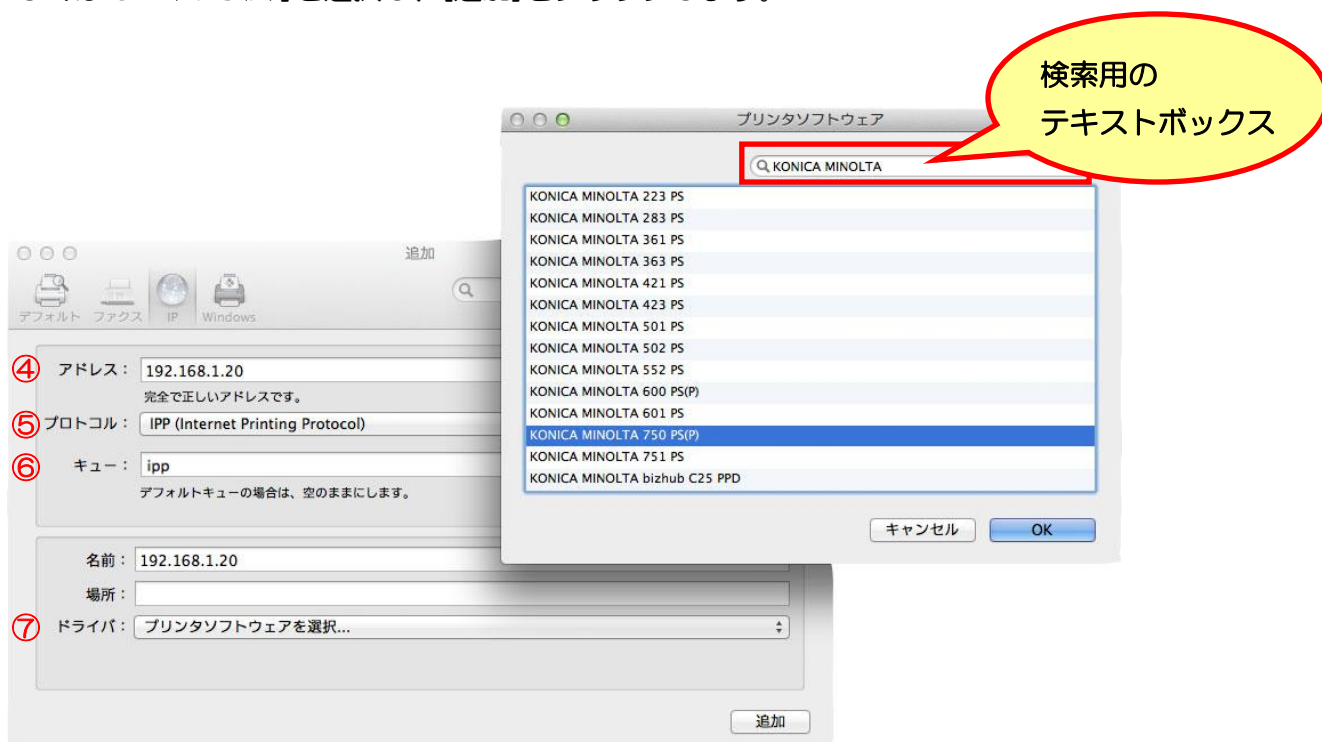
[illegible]

検索用の
テキストボックス

プリンタソフトウェア

KONICA MINOLTA

KONICA MINOLTA 223 PS
KONICA MINOLTA 283 PS
KONICA MINOLTA 361 PS
KONICA MINOLTA 363 PS
KONICA MINOLTA 421 PS
KONICA MINOLTA 423 PS
KONICA MINOLTA 501 PS
KONICA MINOLTA 502 PS
KONICA MINOLTA 552 PS
KONICA MINOLTA 600 PS(P)
KONICA MINOLTA 601 PS
KONICA MINOLTA 750 PS(P)
KONICA MINOLTA 751 PS
KONICA MINOLTA bizhub C25 PPD

キャンセル OK

追加

デフォルト ファクス IP Windows

④ アドレス： 192.168.1.20
完全で正しいアドレスです。
⑤プロトコル： IPP (Internet Printing Protocol)
⑥ キュー： ipp
デフォルトキューの場合は、空のままにします。

名前： 192.168.1.20
場所：
⑦ ドライバ： プリンタソフトウェアを選択...

追加